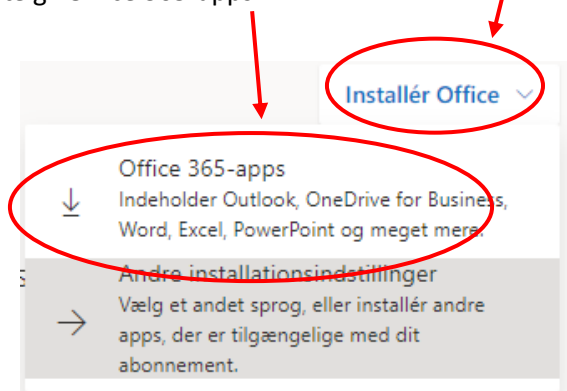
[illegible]

Installér Office

Office 365-apps
Indeholder Outlook, OneDrive for Business, Word, Excel, PowerPoint og meget mere.

Andre installationsindstillinger
Vælg et andet sprog, eller installér andre apps, der er tilgængelige med dit abonnement.